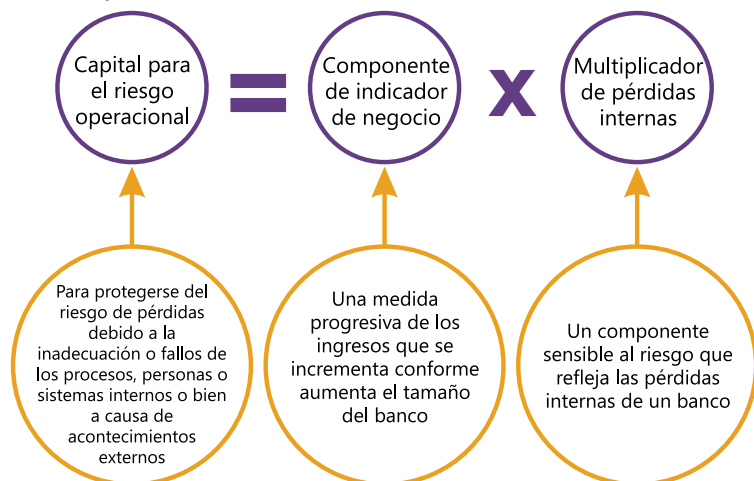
Capital para el riesgo operacional

=

Componente de indicador de negocio

x

Multiplicador de pérdidas internas

Para protegerse del riesgo de pérdidas debido a la inadecuación o fallos de los procesos, personas o sistemas internos o bien a causa de acontecimientos externos

Una medida progresiva de los ingresos que se incrementa conforme aumenta el tamaño del banco

Un componente sensible al riesgo que refleja las pérdidas internas de un banco